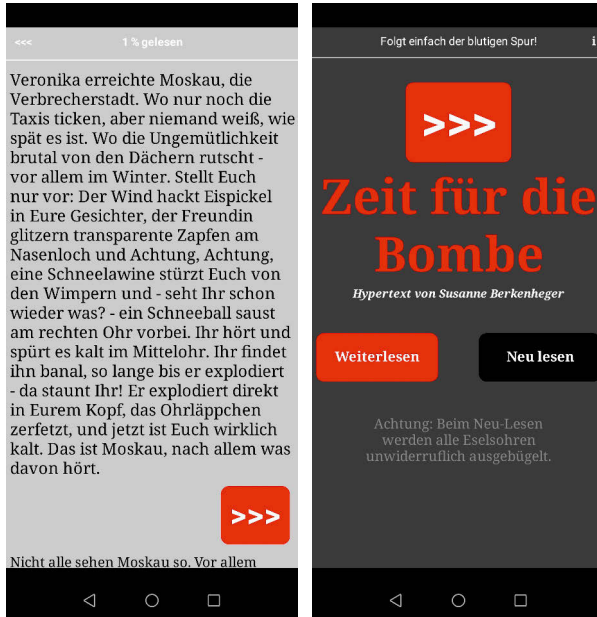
<<< 1 % gelesen

Veronika erreichte Moskau, die Verbrecherstadt. Wo nur noch die Taxis ticken, aber niemand weiß, wie spät es ist. Wo die Ungemütlichkeit brutal von den Dächern rutscht - vor allem im Winter. Stellt Euch nur vor: Der Wind hackt Eispickel in Eure Gesichter, der Freundin glitzern transparente Zapfen am Nasenloch und Achtung, Achtung, eine Schneelawine stürzt Euch von den Wimpern und - seht Ihr schon wieder was? - ein Schneeball saust am rechten Ohr vorbei. Ihr hört und spürt es kalt im Mittelohr. Ihr findet ihn banal, so lange bis er explodiert - da staunt Ihr! Er explodiert direkt in Eurem Kopf, das Ohrläppchen zerfetzt, und jetzt ist Euch wirklich kalt. Das ist Moskau, nach allem was davon hört.

>>>

Nicht alle sehen Moskau so. Vor allem

Folgt einfach der blutigen Spur! i

>>>

Zeit für die Bombe

Hypertext von Susanne Berkenheger

Weiterlesen

Neu lesen

Achtung: Beim Neu-Lesen werden alle Eselsohren unwiderruflich ausgebügelt.